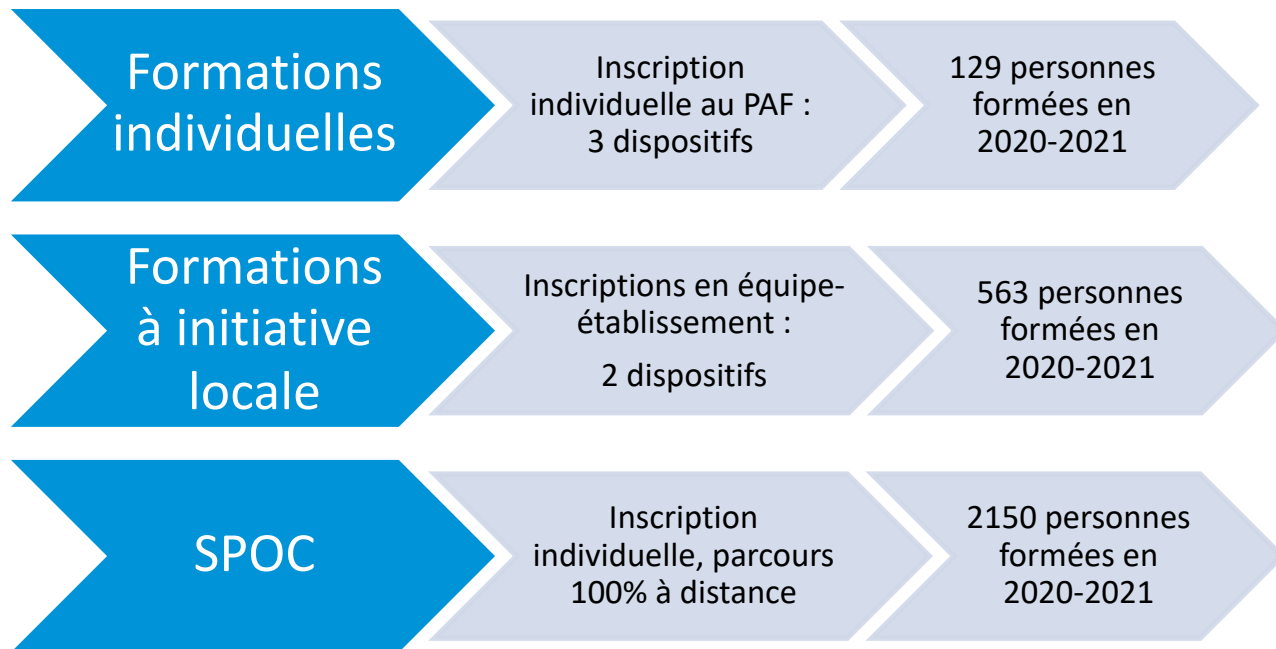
Formations individuelles

Inscription individuelle au PAF : 3 dispositifs

129 personnes formées en 2020-2021

Formations à initiative locale

Inscriptions en équipe-établissement :

2 dispositifs

563 personnes formées en 2020-2021

SPOC

Inscription individuelle, parcours 100% à distance

2150 personnes formées en 2020-2021